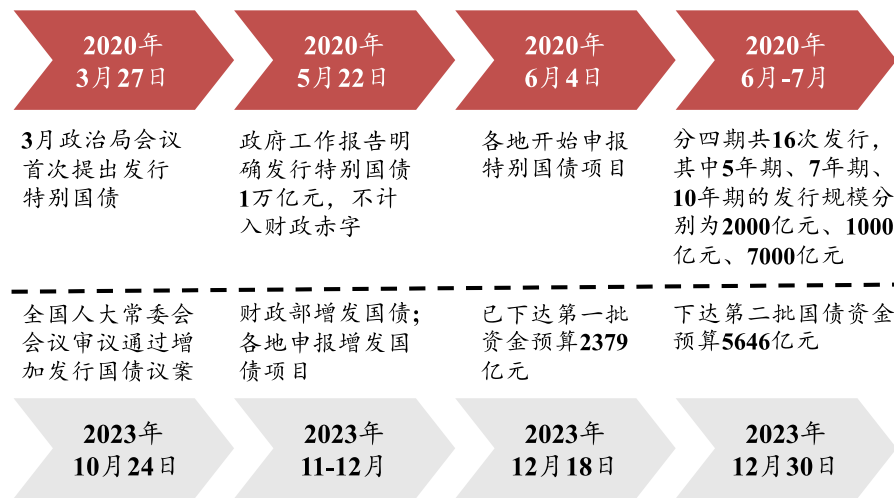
2020年
3月27日

2020年
5月22日

2020年
6月4日

2020年
6月-7月

3月政治局会议首次提出发行特别国债

政府工作报告明确发行特别国债1万亿元，不计入财政赤字

各地开始申报特别国债项目

分四期共16次发行，其中5年期、7年期、10年期的发行规模分别为2000亿元、1000亿元、7000亿元

全国人大常委会会议审议通过增加发行国债议案

财政部增发国债；各地申报增发国债项目

已下达第一批资金预算2379亿元

下达第二批国债资金预算5646亿元

2023年
10月24日

2023年
11-12月

2023年
12月18日

2023年
12月30日